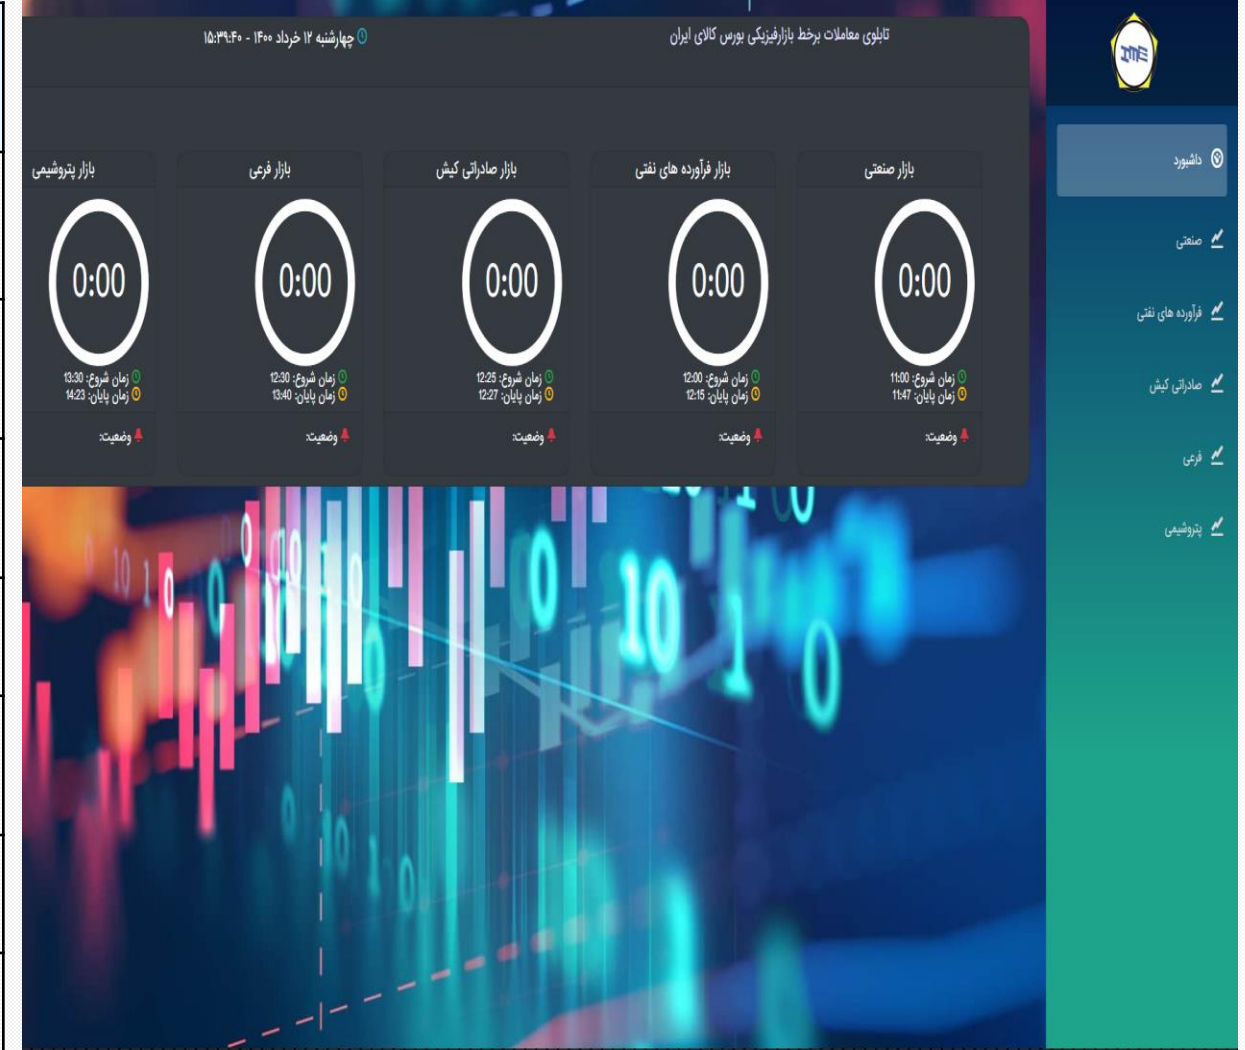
IME

داشبورد
صنعتی
فرآورده های نفتی
صادراتی کیش
فرعی
پتروشیمی

تابلوی معاملات برخط بازارفیزیکی بورس کالای ایران

چهارشنبه ۱۲ خرداد ۱۴۰۰ - ۱۵:۳۹:۴۰

بازار صنعتی
0:00
زمان شروع: 11:00
زمان پایان: 11:47
وضعیت:

بازار فرآورده های نفتی
0:00
زمان شروع: 12:00
زمان پایان: 12:15
وضعیت:

بازار صادراتی کیش
0:00
زمان شروع: 12:25
زمان پایان: 12:27
وضعیت:

بازار فرعی
0:00
زمان شروع: 12:30
زمان پایان: 13:40
وضعیت:

بازار پتروشیمی
0:00
زمان شروع: 13:30
زمان پایان: 14:23
وضعیت: